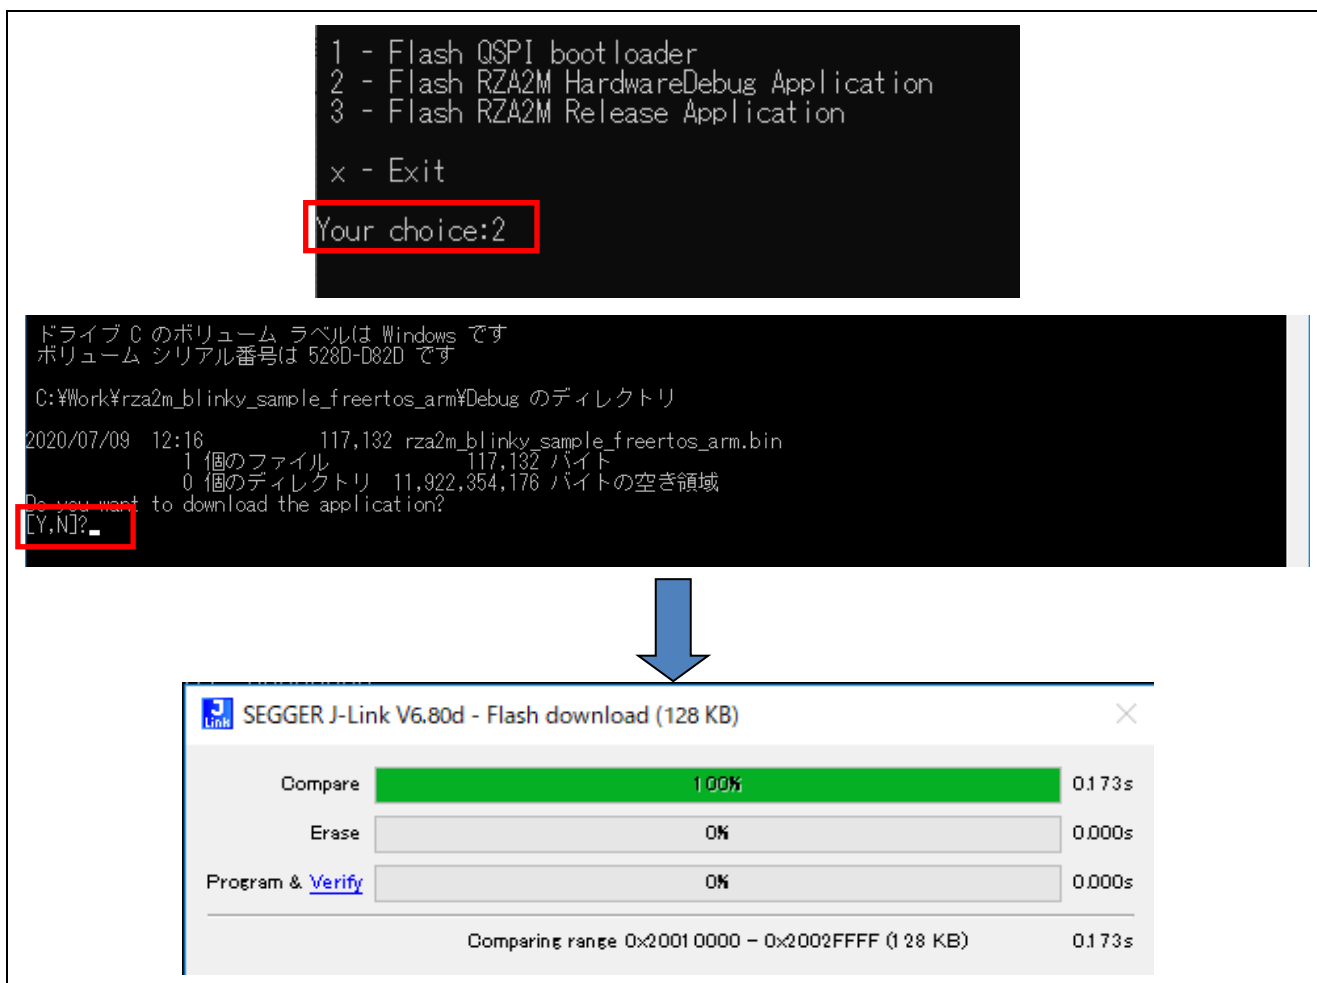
1 - Flash QSPI bootloader
2 - Flash RZA2M HardwareDebug Application
3 - Flash RZA2M Release Application

x - Exit

Your choice:2

ドライブ C のボリューム ラベルは Windows です
ボリューム シリアル番号は 528D-D82D です

C:¥Work¥rza2m_blinky_sample_freertos_arm¥Debug のディレクトリ

2020/07/09 12:16 117,132 rza2m_blinky_sample_freertos_arm.bin
1 個のファイル 117,132 バイト
0 個のディレクトリ 11,922,354,176 バイトの空き領域
Do you want to download the application?
[Y,N]?_

SEGGER J-Link V6.80d - Flash download (128 KB)

| | | |
|---|---|---|
| Compare | 100% | 0.173s |
| Erase | 0% | 0.000s |
| Program & Verify | 0% | 0.000s |

Comparing range 0x20010000 - 0x2002FFFF (128 KB) 0.173s